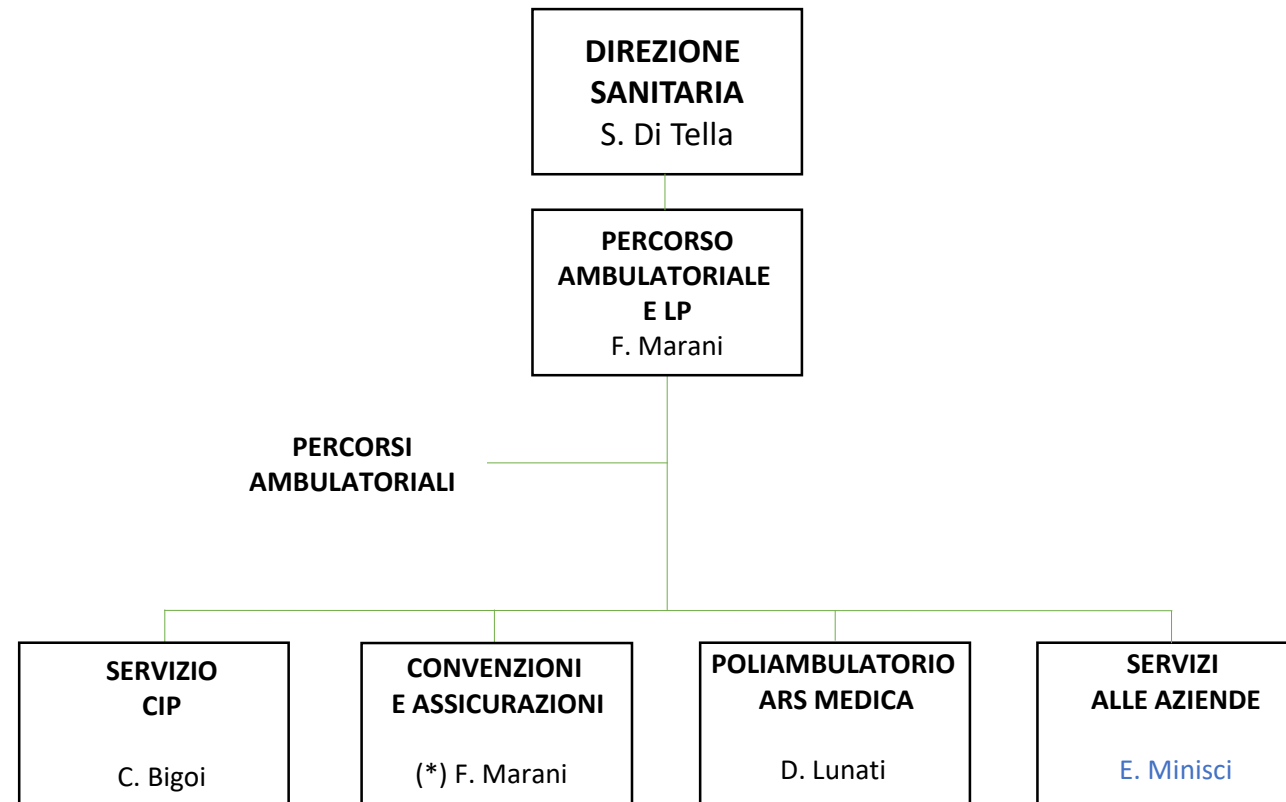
DIREZIONE SANITARIA
S. Di Tella

PERCORSO AMBULATORIALE E LP
F. Marani

PERCORSI AMBULATORIALI

SERVIZIO CIP
C. Bigoi

CONVENZIONI E ASSICURAZIONI
(*) F. Marani

POLIAMBULATORIO ARS MEDICA
D. Lunati

SERVIZI ALLE AZIENDE
E. Minisci